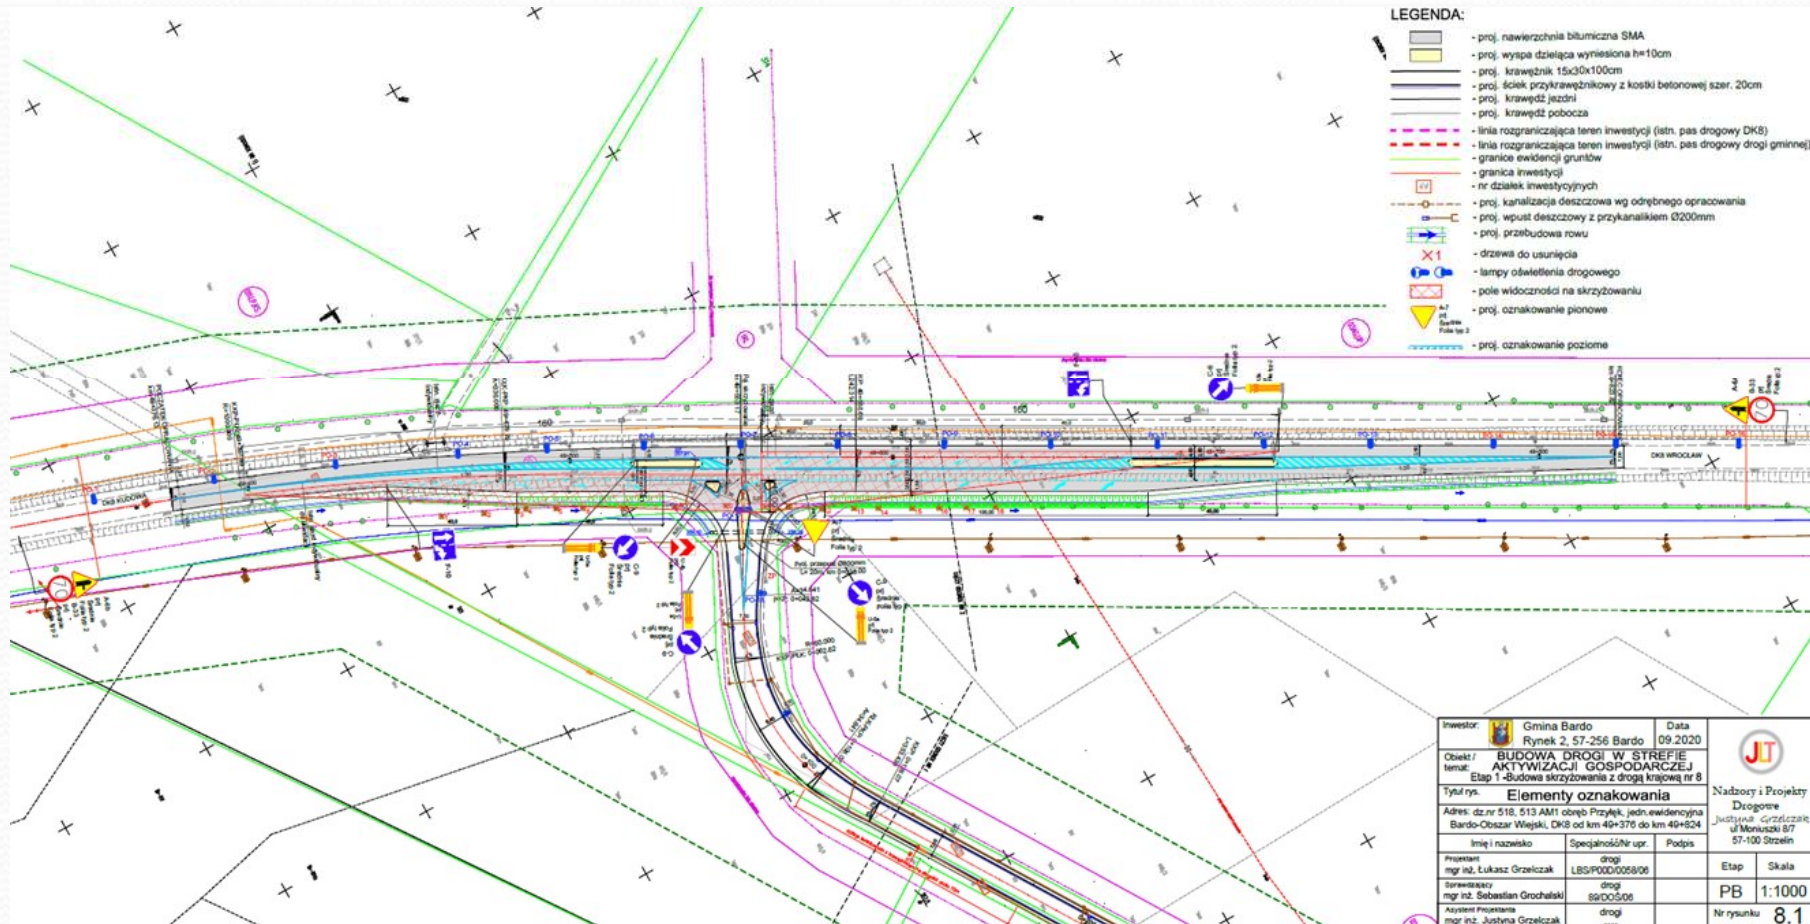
LEGENDA:

- proj. nawierzchnia bitumiczna SMA
- proj. wyspa dzieląca wyniesiona h=10cm
- proj. krawężnik 15x30x100cm
- proj. ściek przykrawężnikowy z kostki betonowej szer. 20cm
- proj. krawędź jezdni
- proj. krawędź pobocza
- linia rozgraniczająca teren inwestycji (istn. pas drogowy DK8)
- linia rozgraniczająca teren inwestycji (istn. pas drogowy drogi gminnej)
- granice ewidencji gruntów
- granica inwestycji
- nr działek inwestycyjnych
- proj. kanalizacja deszczowa wg odrębnego opracowania
- proj. wpust deszczowy z przykanalikiem Ø200mm
- proj. przebudowa rowu
- drzewa do usunięcia
- lampy oświetlenia drogowego
- pole widoczności na skrzyżowaniu
- proj. oznakowanie pionowe
- proj. oznakowanie poziome

DK8 KUDOWA
DK8 WROCŁAW
100
70
70

| Inwestor: | Gmina Bardo Rynek 2, 57-256 Bardo | Data 09.2020 |
|---|---|---|
| Obiekt / temat: | BUDOWA DROGI W STREFIE AKTYWIZACJI GOSPODARCZEJ Etap 1 -Budowa skrzyżowania z drogą krajową nr 8 | |
| Tytuł rys. | Elementy oznakowania | |
| Adres: dz.nr 518, 513 AM1 obręb Przyłęk, jedn.ewidencyjna Bardo-Obszar Wiejski, DK8 od km 49+376 do km 49+824 | | |
| Imię i nazwisko | Specjalność/Nr upr. | Podpis |
| Projektant mgr inż. Łukasz Grzelczak | drogi LBS/P0OD/0058/06 | |
| Sprawdzający mgr inż. Sebastian Grochalski | drogi 89/DOŚ/06 | |
| Asystent Projektanta mgr inż. Justyna Grzelczak | drogi | |

Nadzory i Projekty Drogowe Justyna Grzelczak ul Moniuszki 8/7 57-100 Strzelin

| Etap | Skala |
|---|---|
| PB | 1:1000 |
| Nr rysunku | 8.1 |